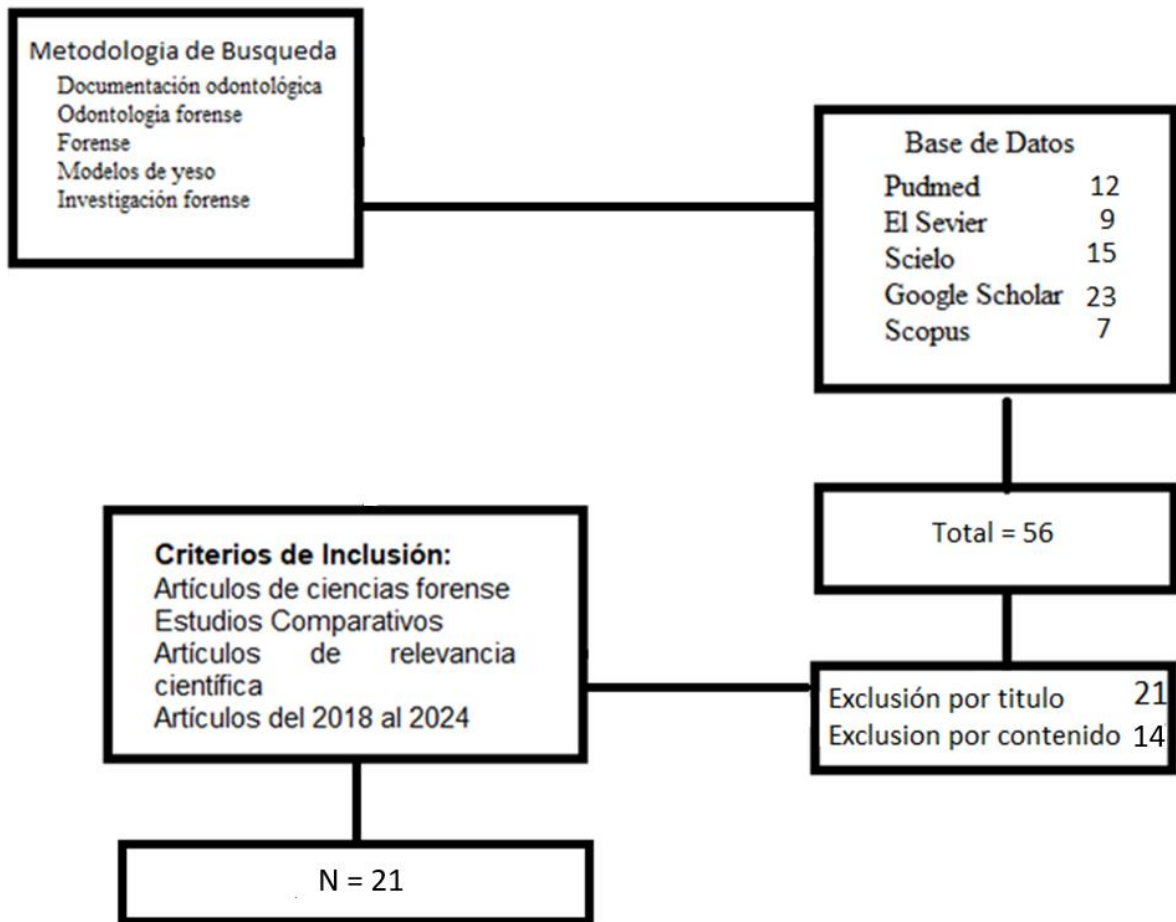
Metodologia de Busqueda
Documentación odontológica
Odontologia forense
Forense
Modelos de yeso
Investigación forense

Base de Datos
Pudmed 12
El Sevier 9
Scielo 15
Google Scholar 23
Scopus 7

Total = 56

Criterios de Inclusión:
Artículos de ciencias forense
Estudios Comparativos
Artículos de relevancia científica
Artículos del 2018 al 2024

Exclusión por titulo 21
Exclusion por contenido 14

N = 21